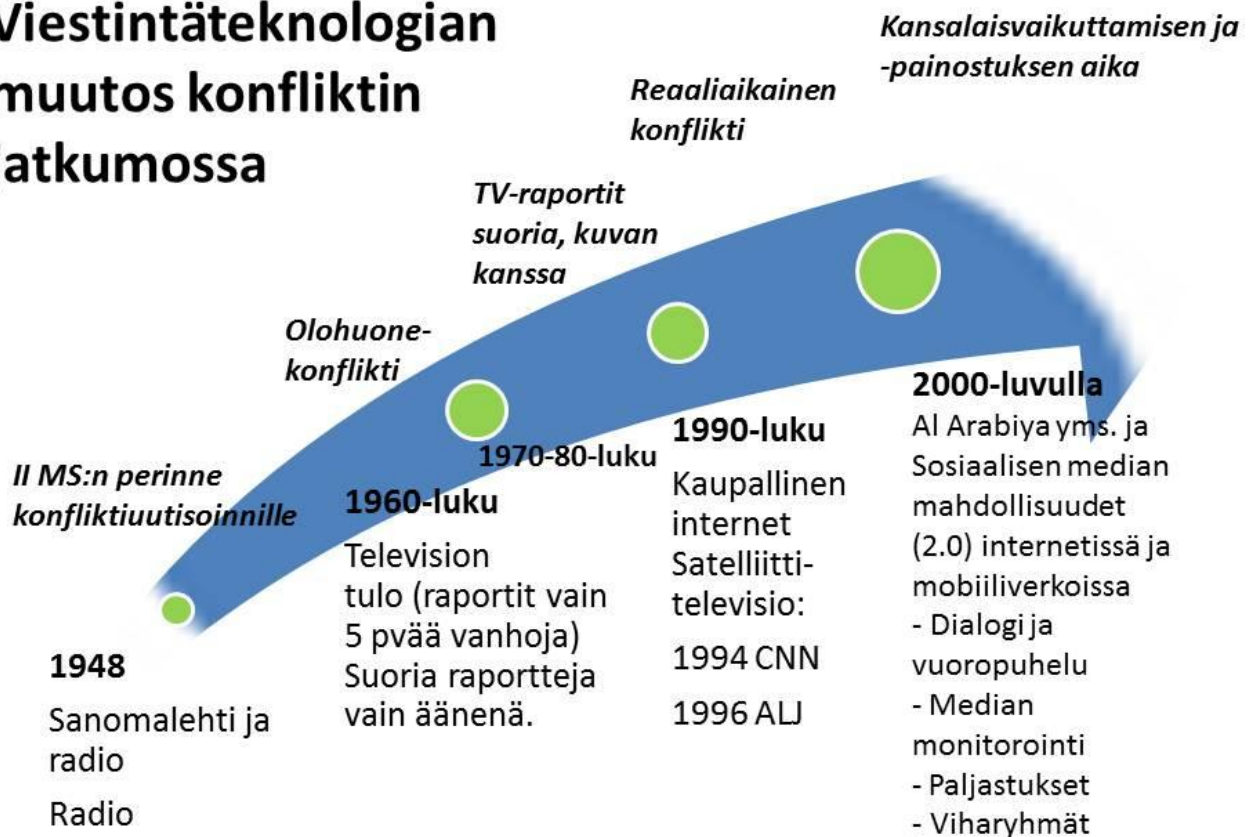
Viestintäteknologian muutos konfliktin jatkumossa

Kansalaisvaikuttamisen ja -painostuksen aika

Reaaliaikainen konflikti

TV-raportit suoria, kuvan kanssa

Olohuone-konflikti

II MS:n perinne konfliktiuutisoinnille

1948

Sanomalehti ja radio

Radio

1960-luku

Television tulo (raportit vain 5 pvää vanhoja) Suoria raportteja vain äänenä.

1970-80-luku

1990-luku

Kaupallinen internet

Satelliitti-televisio:

1994 CNN

1996 ALJ

2000-luvulla

Al Arabiya yms. ja Sosiaalisen median mahdollisuudet (2.0) internetissä ja mobiiliverkoissa

- Dialogi ja vuoropuhelu
- Median monitorointi
- Paljastukset
- Viharyhmät